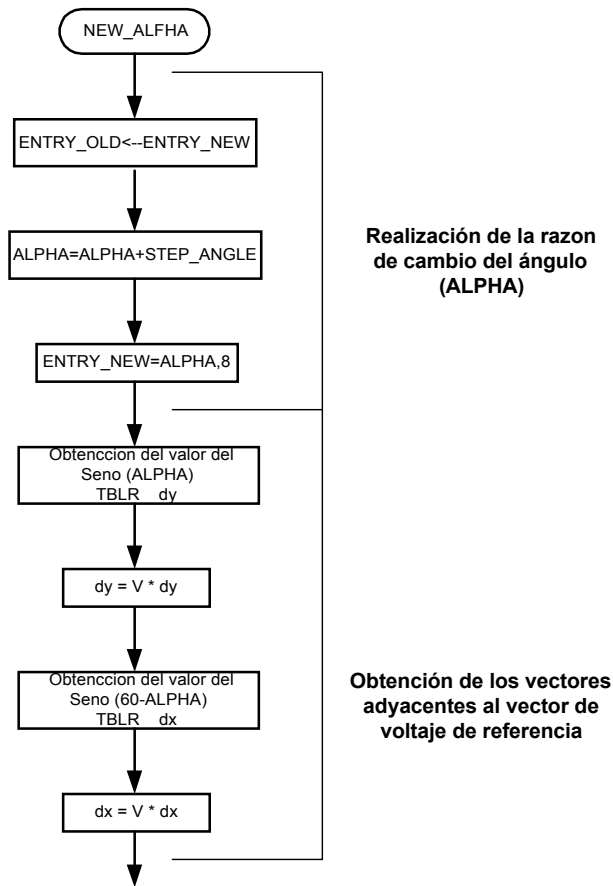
NEW_ALFHA

ENTRY_OLD<--ENTRY_NEW

ALPHA=ALPHA+STEP_ANGLE

ENTRY_NEW=ALPHA,8

Realización de la razon de cambio del ángulo (ALPHA)

Obtenccion del valor del Seno (ALPHA) TBLR dy

dy = V * dy

Obtenccion del valor del Seno (60-ALPHA) TBLR dx

dx = V * dx

Obtención de los vectores adyacentes al vector de voltaje de referencia